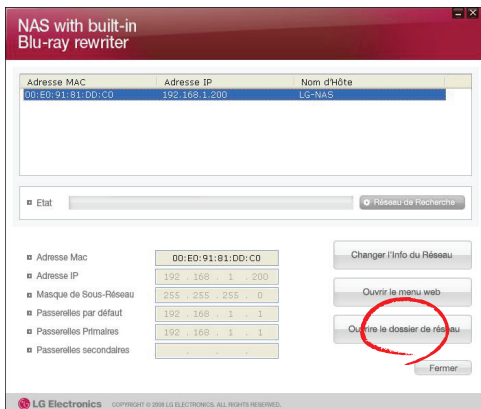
NAS with built-in
Blu-ray rewriter

| Adresse MAC | Adresse IP | Nom d'Hôte |
|---|---|---|
| 00:E0:91:81:DD:C0 | 192.168.1.200 | LG-NAS |

Etat

Réseau de Recherche

Adresse Mac 00:E0:91:81:DD:C0

Adresse IP 192 . 168 . 1 . 200

Masque de Sous-Réseau 255 . 255 . 255 . 0

Passerelles par défaut 192 . 168 . 1 . 1

Passerelles Primaires 192 . 168 . 1 . 1

Passerelles secondaires . . .

Changer l'Info du Réseau

Ouvrir le menu web

Ouvrir le dossier de réseau

Fermer

LG Electronics COPYRIGHT © 2008 LG ELECTRONICS. ALL RIGHTS RESERVED.